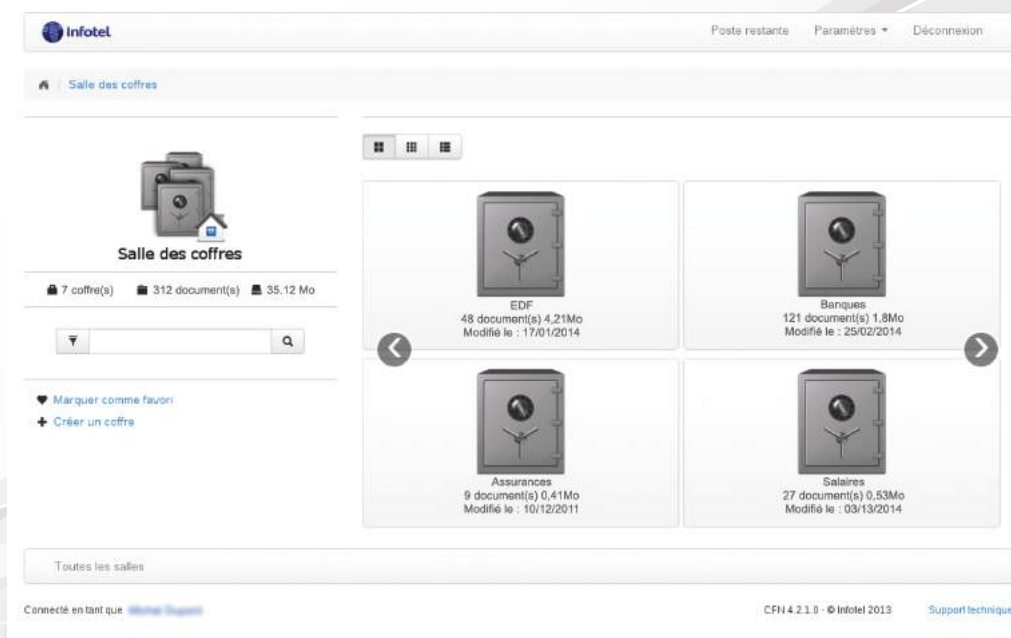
Infotel

Poste restante Paramètres Déconnexion

Salle des coffres

Salle des coffres

7 coffre(s) 312 document(s) 35.12 Mo

Marquer comme favori
Créer un coffre

EDF
48 document(s) 4,21Mo
Modifié le : 17/01/2014

Banques
121 document(s) 1,8Mo
Modifié le : 25/02/2014

Assurances
9 document(s) 0,41Mo
Modifié le : 10/12/2011

Salaires
27 document(s) 0,53Mo
Modifié le : 03/13/2014

Toutes les salles

Connecté en tant que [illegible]

CFN 4.2.1.0 · © Infotel 2013

Support technique